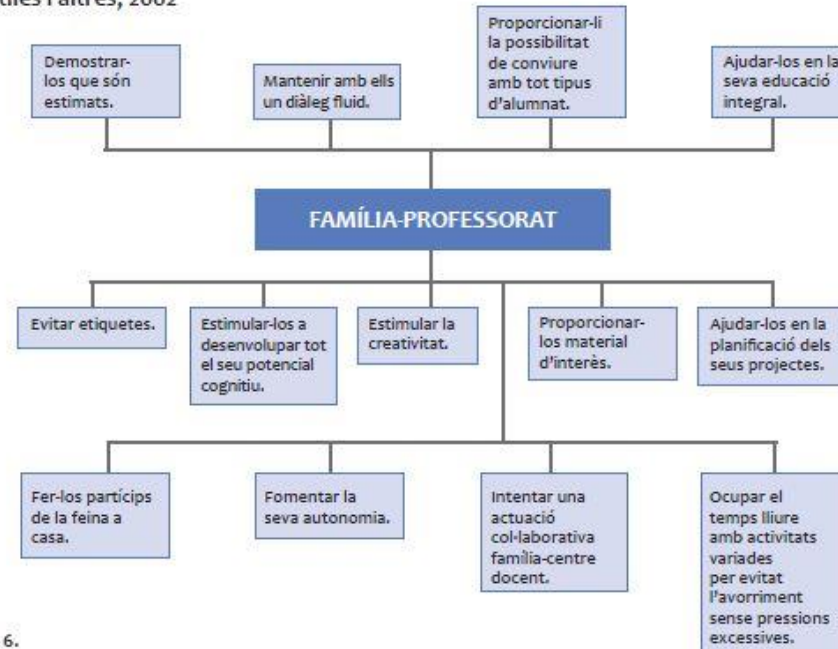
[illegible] i altres, 2002

Demostrar-los que són estimats.

Mantenir amb ells un diàleg fluid.

Proporcionar-li la possibilitat de conviure amb tot tipus d'alumnat.

Ajudar-los en la seva educació integral.

FAMÍLIA-PROFESSORAT

Evitar etiquetes.

Estimular-los a desenvolupar tot el seu potencial cognitiu.

Estimular la creativitat.

Proporcionar-los material d'interès.

Ajudar-los en la planificació dels seus projectes.

Fer-los partícips de la feina a casa.

Fomentar la seva autonomia.

Intentar una actuació col·laborativa família-centre docent.

Ocupar el temps lliure amb activitats variades per evitat l'avorriment sense pressions excessives.

6.